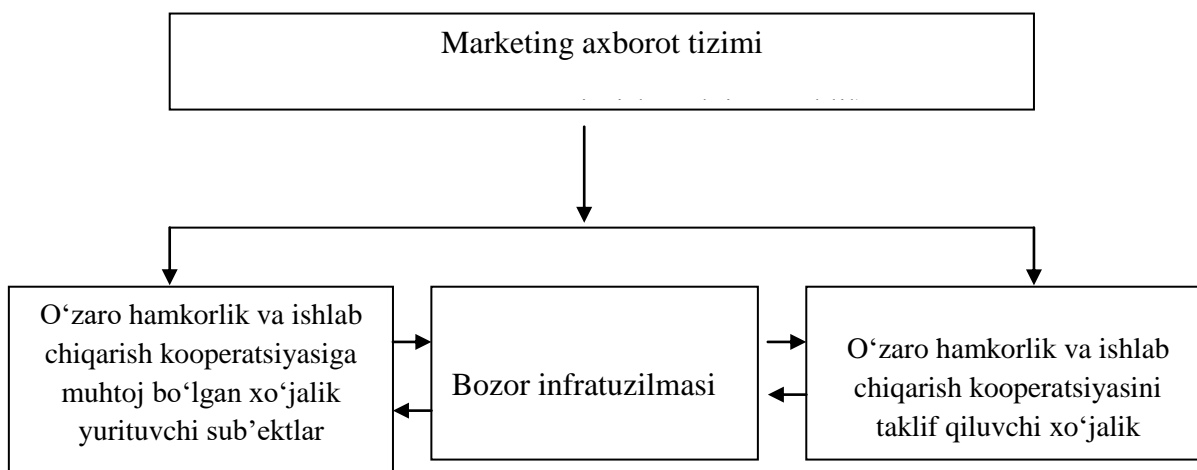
Marketing axborot tizimi

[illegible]

O‘zaro hamkorlik va ishlab chiqarish kooperatsiyasiga muhtoj bo‘lgan xo‘jalik yurituvchi sub’ektlar

Bozor infratuzilmasi

O‘zaro hamkorlik va ishlab chiqarish kooperatsiyasini taklif qiluvchi xo‘jalik